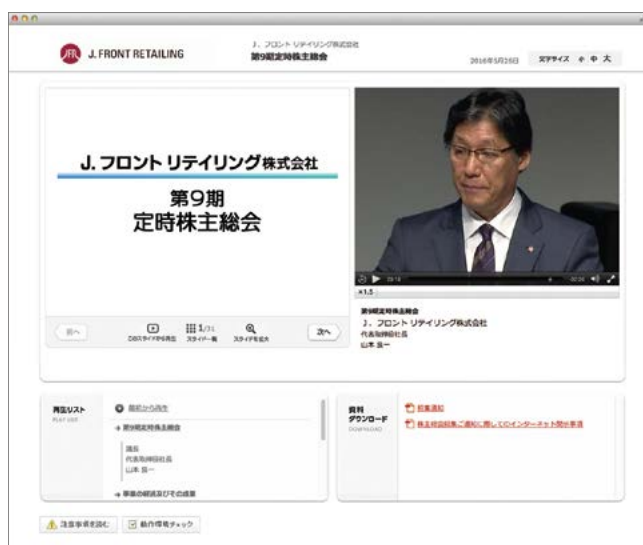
JFR J. FRONT RETAILING

J. フロント リテイリング株式会社
第9期定時株主総会

2016年5月26日　文字サイズ 小 中 大

J. フロント リテイリング株式会社
第9期
定時株主総会

前へ　このスライドから再生　スライド一覧 1/31　スライドを拡大　次へ

×1.5

第9期定時株主総会
J. フロント リテイリング株式会社
代表取締役社長
山本 良一

再生リスト
PLAY LIST
最初から再生
→ 第9期定時株主総会
議長
代表取締役社長
山本 良一
→ 事業の経過及びその成果

資料
ダウンロード
DOWNLOAD
招集通知
株主総会招集ご通知に際してのインターネット開示事項

注意事項を読む　動作環境チェック